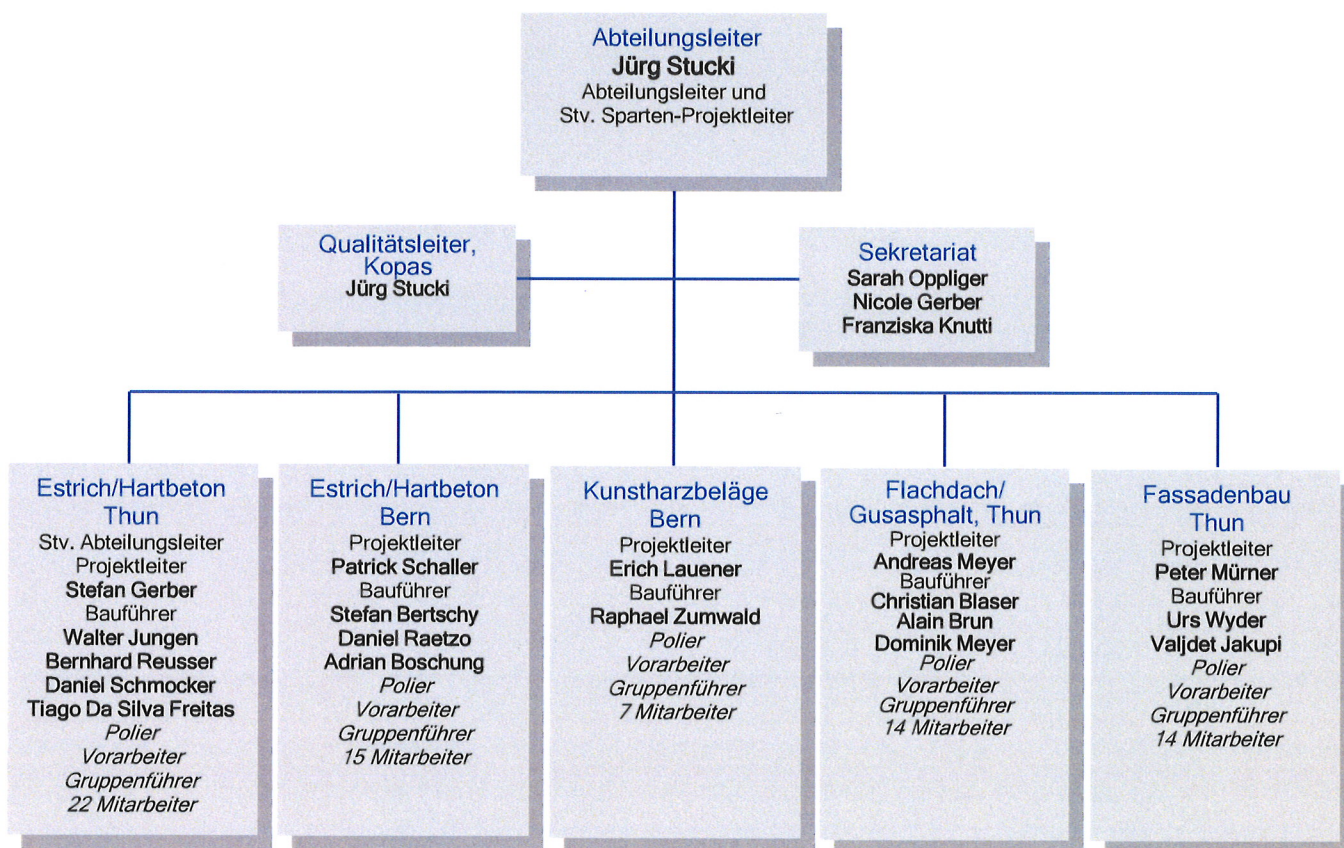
Abteilungsleiter
Jürg Stucki
Abteilungsleiter und
Stv. Sparten-Projektleiter

Qualitätsleiter, Kopas
Jürg Stucki

Sekretariat
Sarah Oppliger
Nicole Gerber
Franziska Knutti

Estrich/Hartbeton Thun
Stv. Abteilungsleiter
Projektleiter
Stefan Gerber
Bauführer
Walter Jungen
Bernhard Reusser
Daniel Schmocker
Tiago Da Silva Freitas
Polier
Vorarbeiter
Gruppenführer
22 Mitarbeiter

Estrich/Hartbeton Bern
Projektleiter
Patrick Schaller
Bauführer
Stefan Bertschy
Daniel Raetzo
Adrian Boschung
Polier
Vorarbeiter
Gruppenführer
15 Mitarbeiter

Kunstharzbeläge Bern
Projektleiter
Erich Lauener
Bauführer
Raphael Zumwald
Polier
Vorarbeiter
Gruppenführer
7 Mitarbeiter

Flachdach/ Gusasphalt, Thun
Projektleiter
Andreas Meyer
Bauführer
Christian Blaser
Alain Brun
Dominik Meyer
Polier
Vorarbeiter
Gruppenführer
14 Mitarbeiter

Fassadenbau Thun
Projektleiter
Peter Mürner
Bauführer
Urs Wyder
Valjdet Jakupi
Polier
Vorarbeiter
Gruppenführer
14 Mitarbeiter